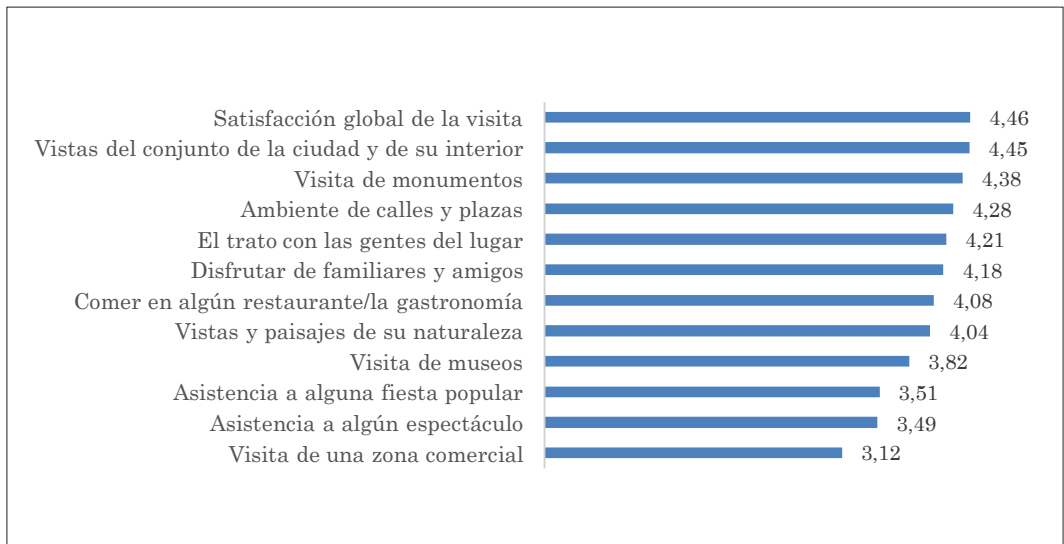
Satisfacción global de la visita 4,46
Vistas del conjunto de la ciudad y de su interior 4,45
Visita de monumentos 4,38
Ambiente de calles y plazas 4,28
El trato con las gentes del lugar 4,21
Disfrutar de familiares y amigos 4,18
Comer en algún restaurante/la gastronomía 4,08
Vistas y paisajes de su naturaleza 4,04
Visita de museos 3,82
Asistencia a alguna fiesta popular 3,51
Asistencia a algún espectáculo 3,49
Visita de una zona comercial 3,12